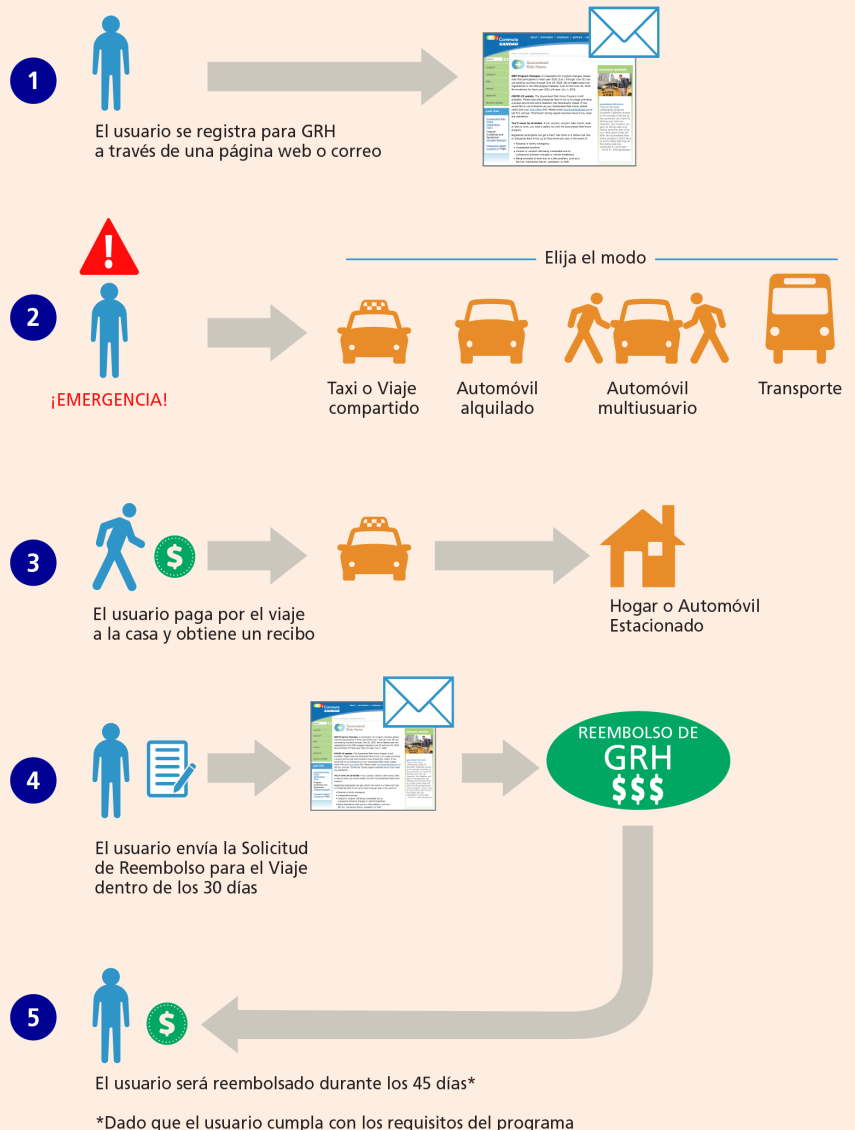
1

El usuario se registra para GRH a través de una página web o correo

2

¡EMERGENCIA!

Elija el modo

Taxi o Viaje compartido

Automóvil alquilado

Automóvil multiusuario

Transporte

3

El usuario paga por el viaje a la casa y obtiene un recibo

Hogar o Automóvil Estacionado

4

El usuario envía la Solicitud de Reembolso para el Viaje dentro de los 30 días

REEMBOLSO DE GRH $$$

5

El usuario será reembolsado durante los 45 días*

*Dado que el usuario cumpla con los requisitos del programa